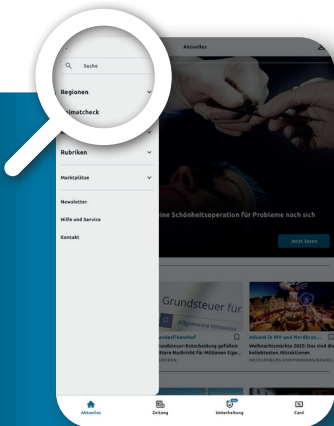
Aktuelles

Suche

Regionen

eimatcheck

Rubriken

Marktplätze

Newsletter

Hilfe und Service

Kontakt

eine Schönheitsoperation für Probleme nach sich

Jetzt lesen

Grundsteuer für

Allgemeine Hinweise

desfinanzhof

ndsteuer-Entscheidung gefallen: ittere Nachricht für Millionen Eige...

Advent in MV und Nordbran...

Weihnachtsmärkte 2025: Das sind die beliebtesten Attraktionen

MECKLENBURG-VORPOMMERN/BRANDEN...

Aktuelles

Zeitung

Unterhaltung

Card